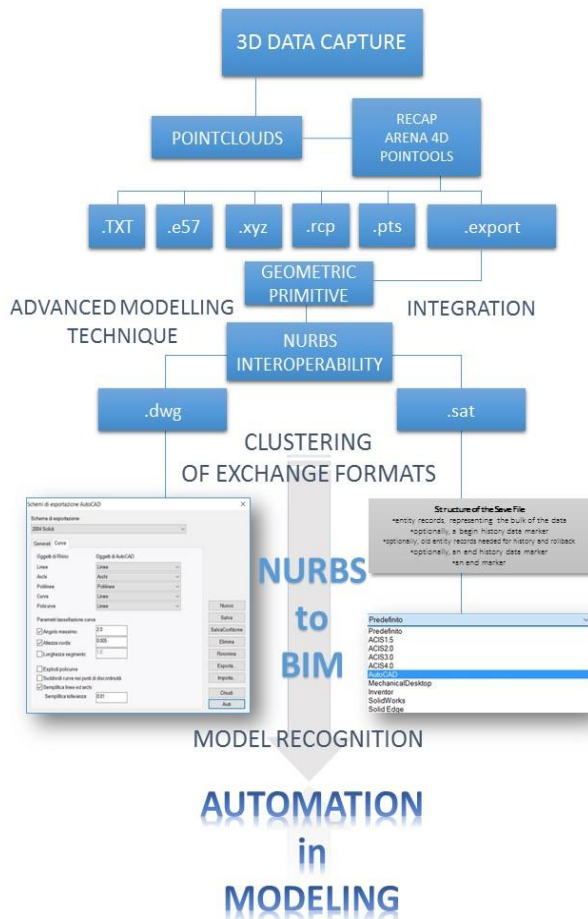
3D DATA CAPTURE

POINTCLOUDS

RECAP
ARENA 4D
POINTOOLS

.TXT

.e57

.xyz

.rcp

.pts

.export

GEOMETRIC PRIMITIVE

ADVANCED MODELLING TECHNIQUE

INTEGRATION

NURBS INTEROPERABILITY

.dwg

.sat

CLUSTERING OF EXCHANGE FORMATS

Schemi di esportazione AutoCAD
Schema di esportazione
2004 Solidi
Generali Curve
Oggetti di Rhino | Oggetti di AutoCAD
Linee | Linee
Archi | Archi
Polilinee | Polilinee
Curve | Linee
Policurve | Linee
Parametri tassellazione curva
Angolo massimo: 2.0
Altezza corde: 0.005
Lunghezza segmenti: 1.0
Esplodi policurve
Suddividi curve nei punti di discontinuità
Semplifica linee ed archi
Semplifica tolleranza: 0.01
Nuovo
Salva
SalvaConNome
Elimina
Rinomina
Esporta...
Importa...
Chiudi
Aiuto

NURBS
to
BIM

Structure of the Save File
•entity records, representing the bulk of the data
•optionally, a begin history data marker
•optionally, old entity records needed for history and rollback
•optionally, an end history data marker
•an end marker

Predefinito
Predefinito
ACIS1.5
ACIS2.0
ACIS3.0
ACIS4.0
AutoCAD
MechanicalDesktop
Inventor
SolidWorks
Solid Edge

MODEL RECOGNITION

AUTOMATION
in
MODELING